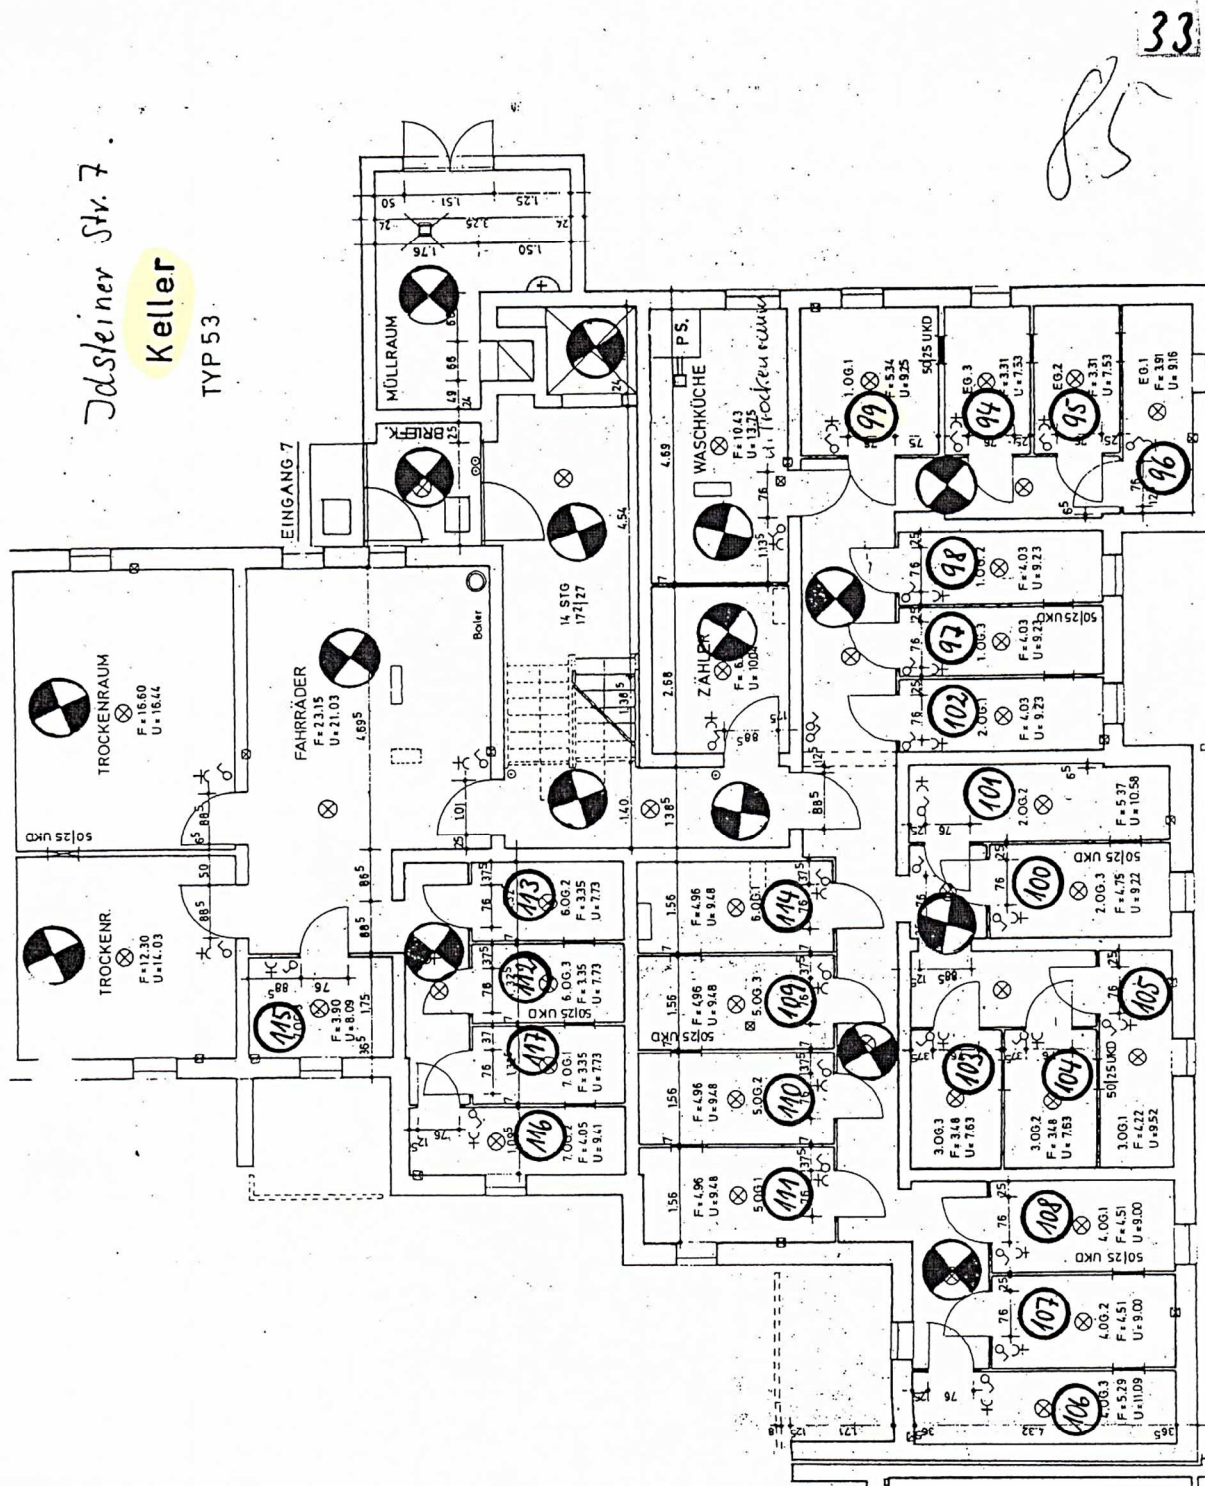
33

85

Idsteiner Str. 7.
Keller
TYP 53

EINGANG 7

MÜLLRAUM

BRIEFK.

WASCHKÜCHE
F = 10.43
U = 13.25
u. Trockenraum

PS.

ZÄHLER

14 STG
172|27

Boiler

TROCKENRAUM
F = 16.60
U = 16.44

FAHRRÄDER
F = 23.15
U = 21.03

TROCKENR.
F = 12.30
U = 14.03

50|25 UKD

1.OG.1
F = 5.34
U = 9.25
99

EG.3
F = 3.31
U = 7.53
94

EG.2
F = 3.31
U = 7.53
95

EG.1
F = 3.91
U = 9.16
96

1.OG.2
F = 4.03
U = 9.23
98

1.OG.3
F = 4.03
U = 9.23
97

2.OG.1
F = 4.03
U = 9.23
102

2.OG.2
F = 5.37
U = 10.58
101

2.OG.3
F = 4.75
U = 9.22
100

3.OG.3
F = 3.48
U = 7.63
103

3.OG.2
F = 3.48
U = 7.63
104

3.OG.1
F = 4.22
U = 9.52
105

4.OG.1
F = 4.51
U = 9.00
108

4.OG.2
F = 4.51
U = 9.00
107

4.OG.3
F = 5.29
U = 11.09
106

6.OG.2
F = 3.35
U = 7.73
113

6.OG.3
F = 3.35
U = 7.73
112

7.OG.1
F = 3.35
U = 7.73
117

7.OG.2
F = 4.05
U = 9.41
116

F = 3.90
U = 8.09
115

6.OG.1
F = 4.96
U = 9.48
114

5.OG.3
F = 4.96
U = 9.48
109

5.OG.2
F = 4.96
U = 9.48
110

5.OG.1
F = 4.96
U = 9.48
111

1.25 1.51 50 3.25 1.76 1.50 24 4.69 4.54 2.58 1.40 13.85 88.5 4.695 88.5 76 1.56 37.5 1.75 1.135 1.38.5